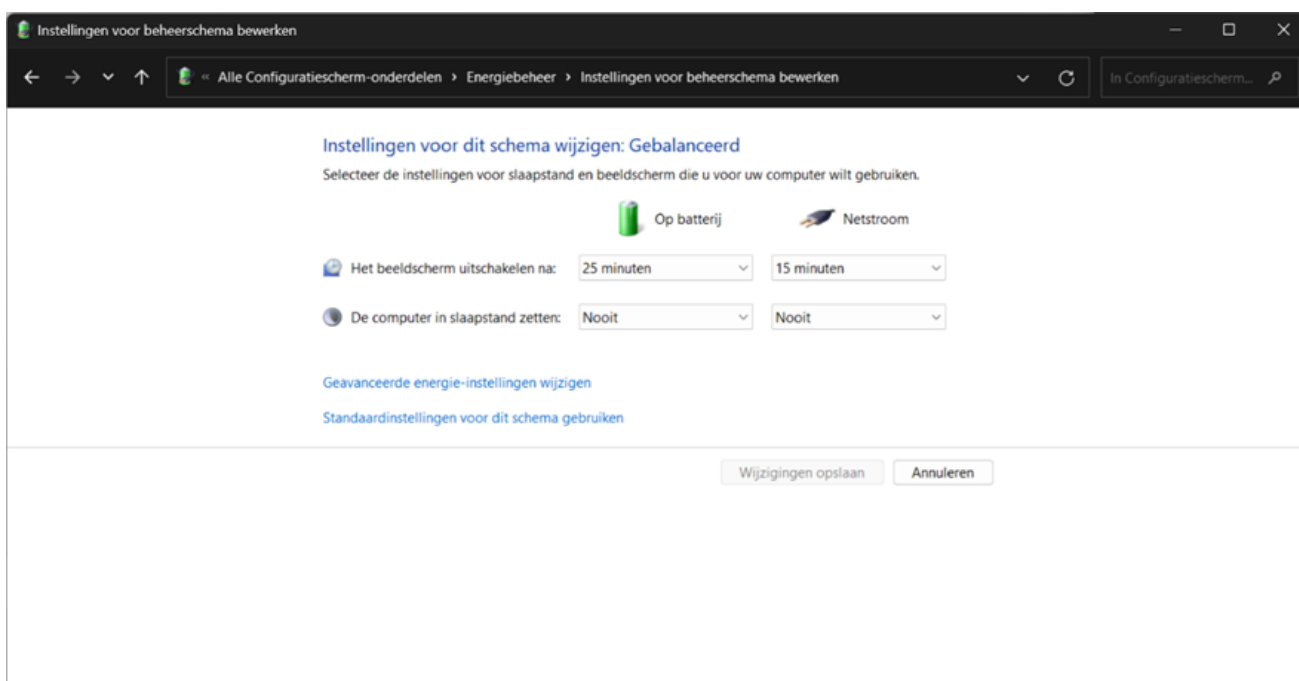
Instellingen voor beheerschema bewerken

« Alle Configuratiescherm-onderdelen › Energiebeheer › Instellingen voor beheerschema bewerken

In Configuratiescherm...

Instellingen voor dit schema wijzigen: Gebalanceerd

Selecteer de instellingen voor slaapstand en beeldscherm die u voor uw computer wilt gebruiken.

| | Op batterij | Netstroom |
|---|---|---|
| Het beeldscherm uitschakelen na: | 25 minuten | 15 minuten |
| De computer in slaapstand zetten: | Nooit | Nooit |

Geavanceerde energie-instellingen wijzigen

Standaardinstellingen voor dit schema gebruiken

Wijzigingen opslaan   Annuleren